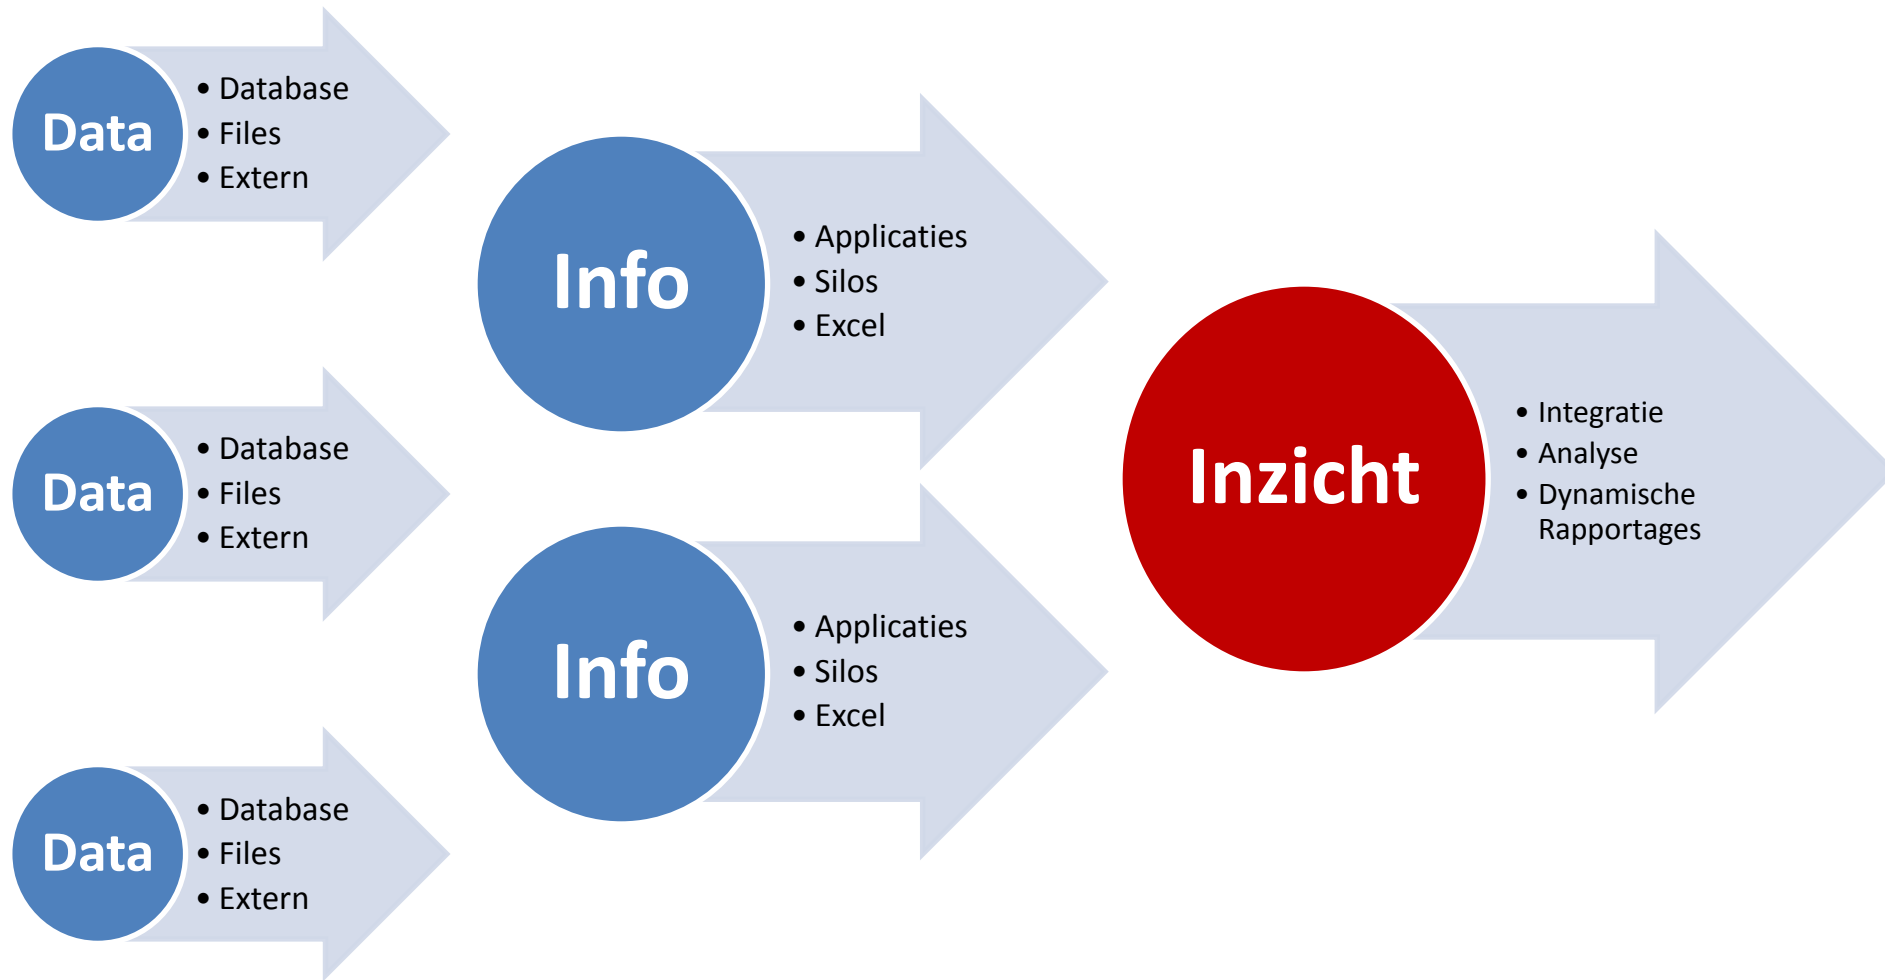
Data
- Database
- Files
- Extern

Data
- Database
- Files
- Extern

Data
- Database
- Files
- Extern

Info
- Applicaties
- Silos
- Excel

Info
- Applicaties
- Silos
- Excel

Inzicht
- Integratie
- Analyse
- Dynamische Rapportages